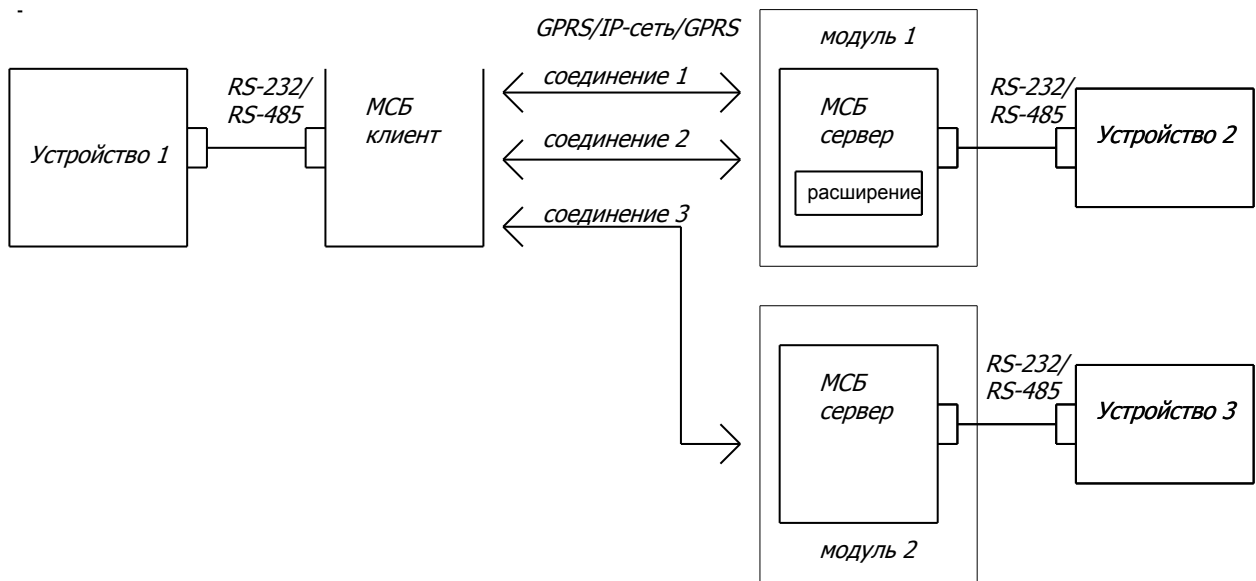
-

GPRS/IP-сеть/GPRS

модуль 1

Устройство 1

RS-232/ RS-485

МСБ клиент

соединение 1

соединение 2

соединение 3

МСБ сервер

расширение

RS-232/ RS-485

Устройство 2

МСБ сервер

RS-232/ RS-485

Устройство 3

модуль 2